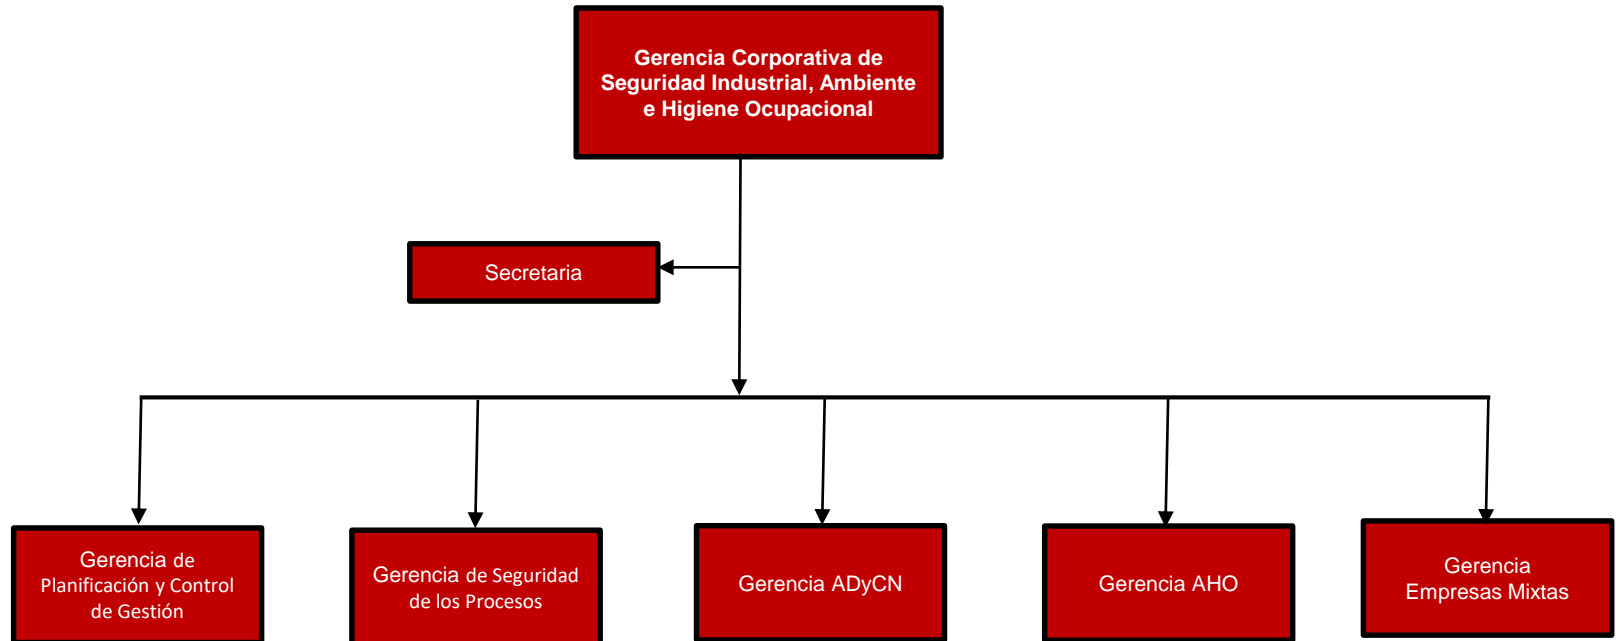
Gerencia Corporativa de Seguridad Industrial, Ambiente e Higiene Ocupacional

Secretaria

Gerencia de Planificación y Control de Gestión

Gerencia de Seguridad de los Procesos

Gerencia ADyCN

Gerencia AHO

Gerencia Empresas Mixtas